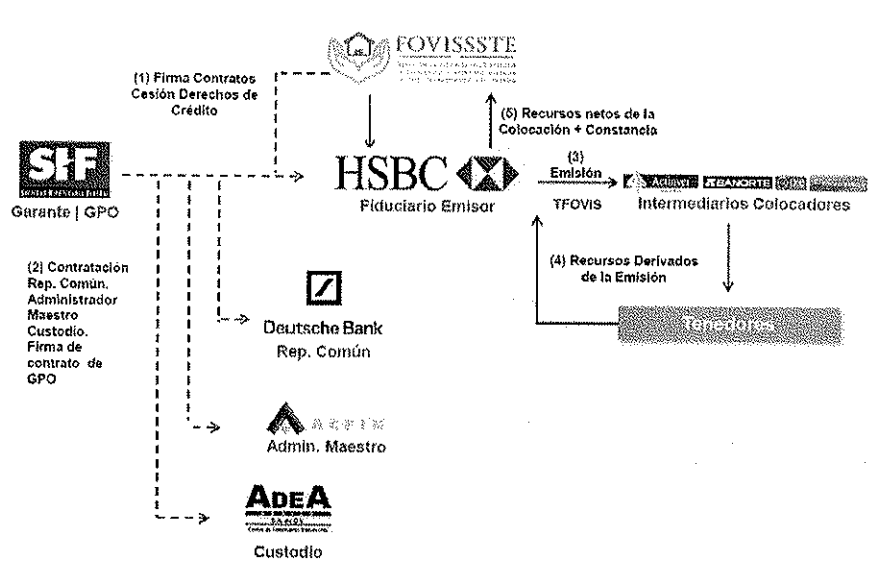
FOVISSSTE

(1) Firma Contratos Cesión Derechos de Crédito

SHF

Garante | GPO

HSBC

Fiduciario Emisor

(5) Recursos netos de la Colocación + Constancia

(3) Emisión

TFOVIS

Actinver BANORTE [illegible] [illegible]

Intermediarios Colocadores

(4) Recursos Derivados de la Emisión

Tenedores

(2) Contratación Rep. Común, Administrador Maestro Custodio. Firma de contrato de GPO

Deutsche Bank
Rep. Común

ASESOR

Admin. Maestro

ADEA

Custodio